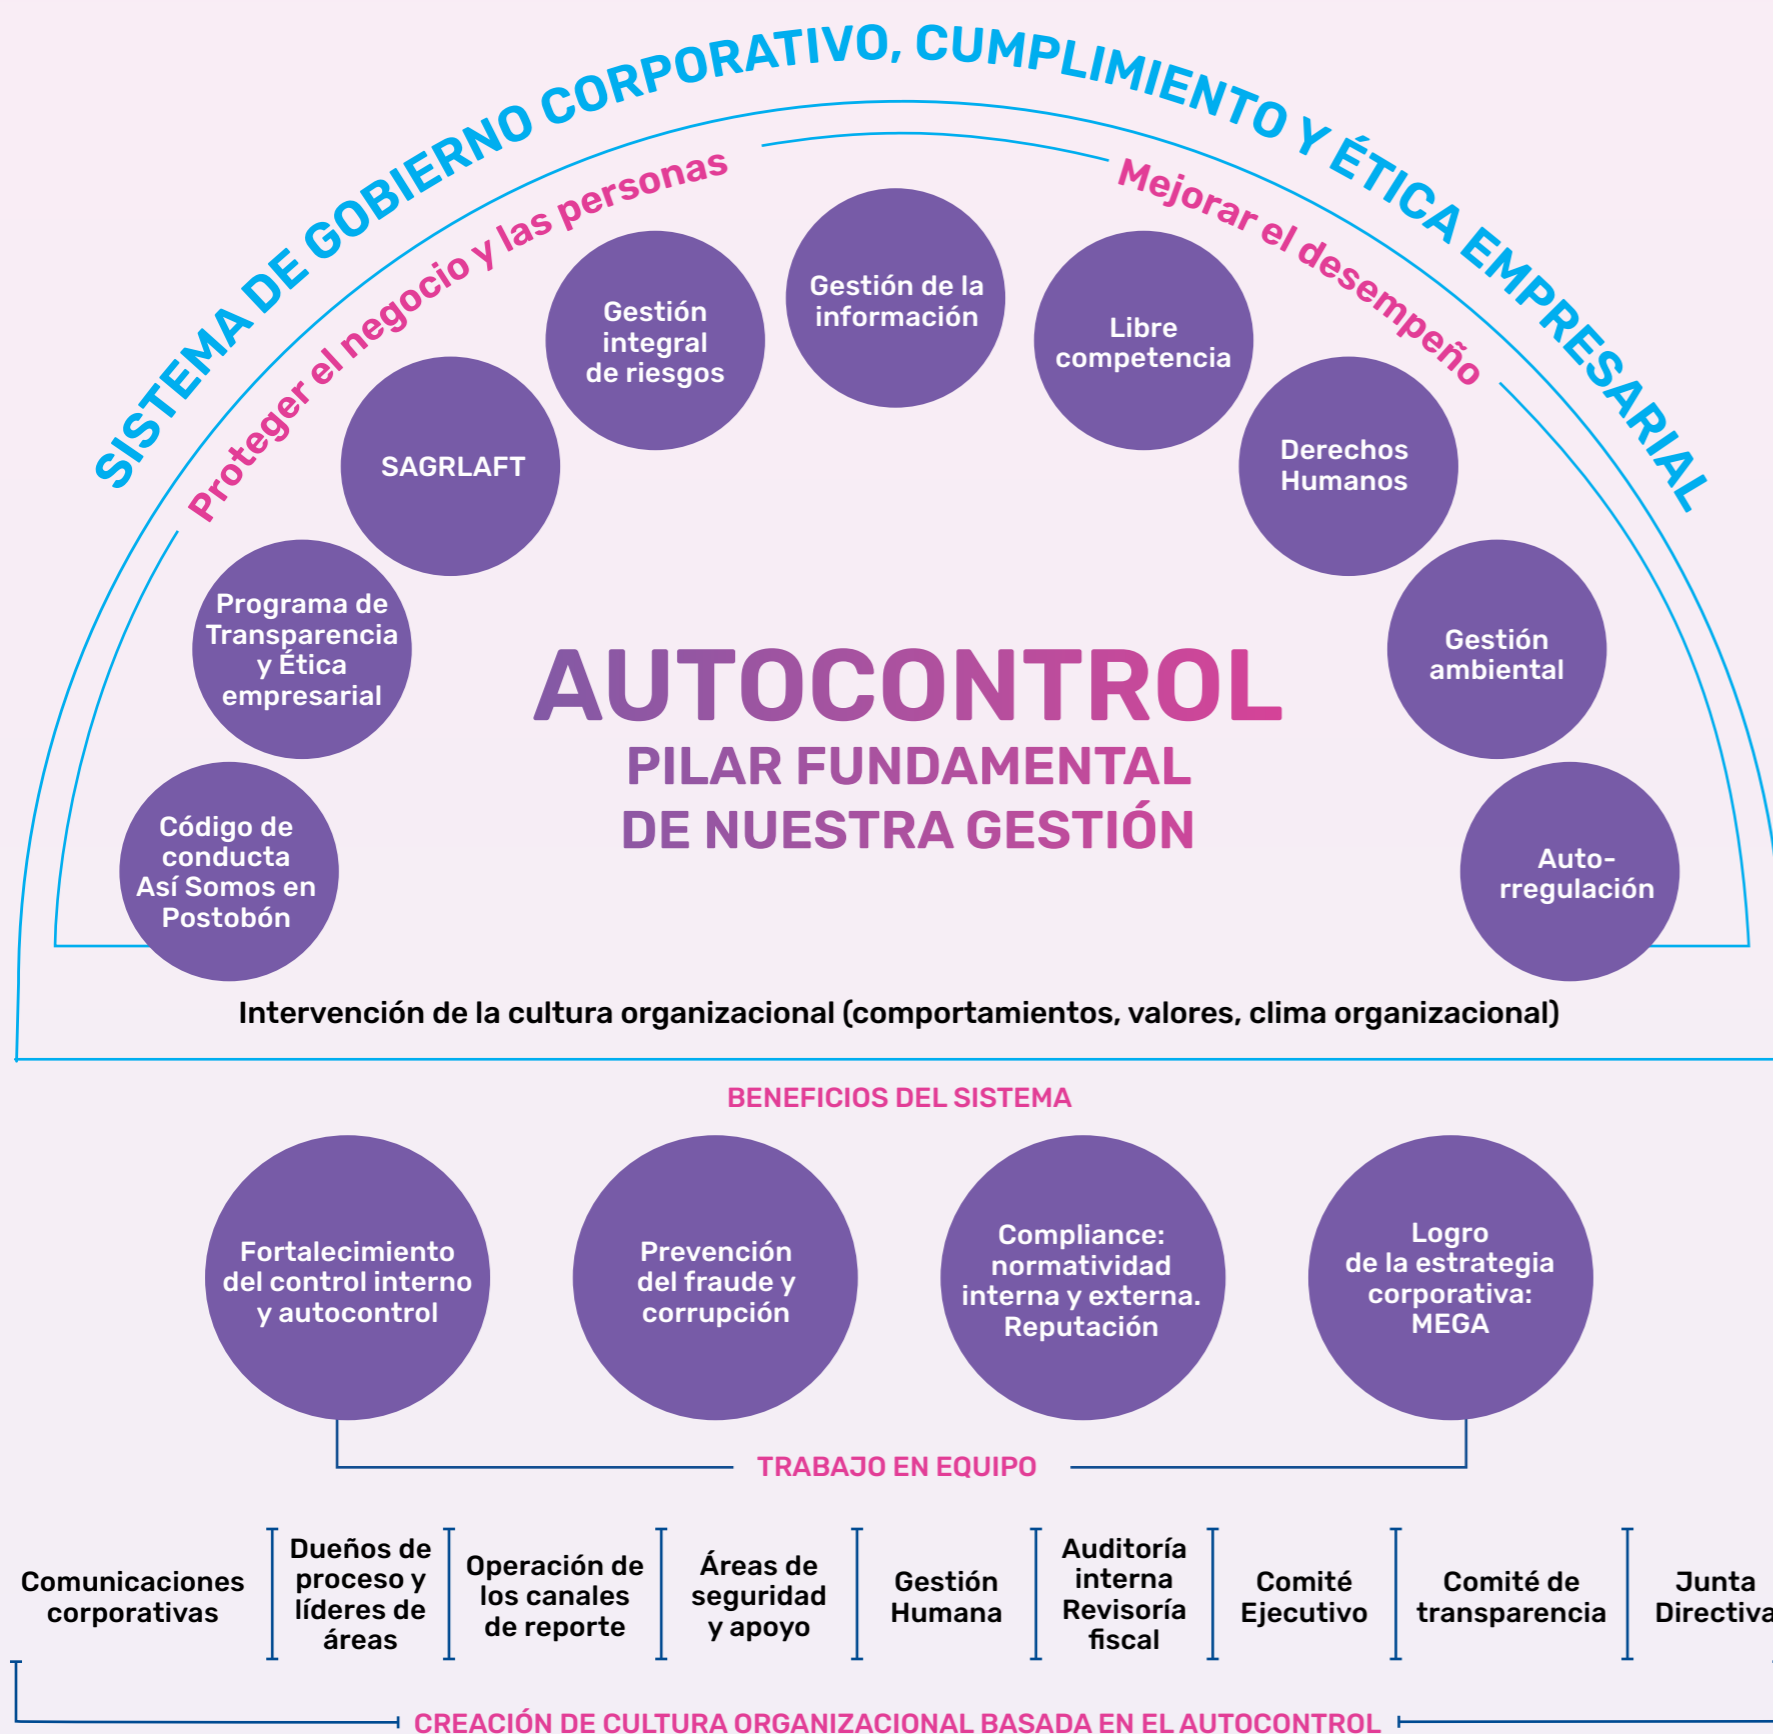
SISTEMA DE GOBIERNO CORPORATIVO, CUMPLIMIENTO Y ÉTICA EMPRESARIAL

Proteger el negocio y las personas

Mejorar el desempeño

Código de conducta Así Somos en Postobón

Programa de Transparencia y Ética empresarial

SAGRLAFT

Gestión integral de riesgos

Gestión de la información

Libre competencia

Derechos Humanos

Gestión ambiental

Auto-rregulación

AUTOCONTROL
PILAR FUNDAMENTAL DE NUESTRA GESTIÓN

Intervención de la cultura organizacional (comportamientos, valores, clima organizacional)

BENEFICIOS DEL SISTEMA

Fortalecimiento del control interno y autocontrol

Prevención del fraude y corrupción

Compliance: normatividad interna y externa. Reputación

Logro de la estrategia corporativa: MEGA

TRABAJO EN EQUIPO

Comunicaciones corporativas

Dueños de proceso y líderes de áreas

Operación de los canales de reporte

Áreas de seguridad y apoyo

Gestión Humana

Auditoría interna Revisoría fiscal

Comité Ejecutivo

Comité de transparencia

Junta Directiva

CREACIÓN DE CULTURA ORGANIZACIONAL BASADA EN EL AUTOCONTROL